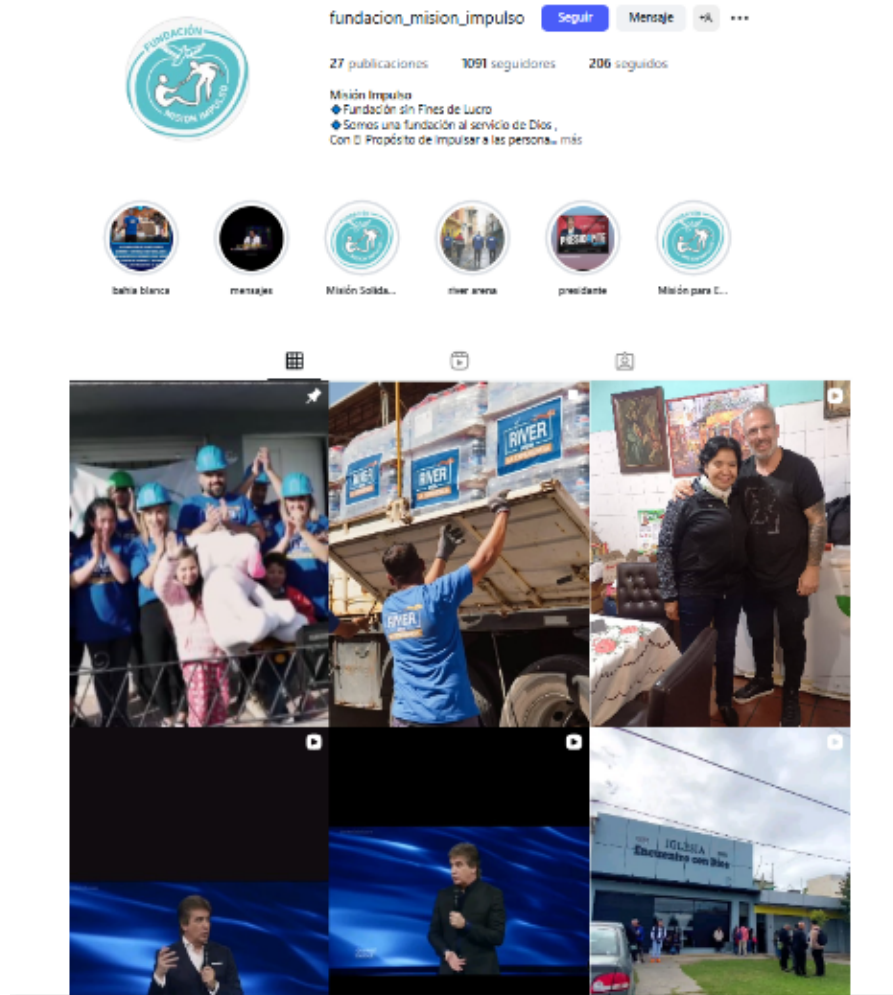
fundacion_mision_impulso Seguir Mensaje +A ···

27 publicaciones 1091 seguidores 206 seguidos

Misión Impulso
◆Fundación sin Fines de Lucro
◆Somos una fundación al servicio de Dios ,
Con El Propósito de impulsar a las persona... más

FUNDACIÓN MISIÓN IMPULSO

bahia blanca mensajes Misión Solida... river arena presidente Misión para E...

RIVER

RIVER

RIVER

RIVER

IGLESIA Encuentro con Dios